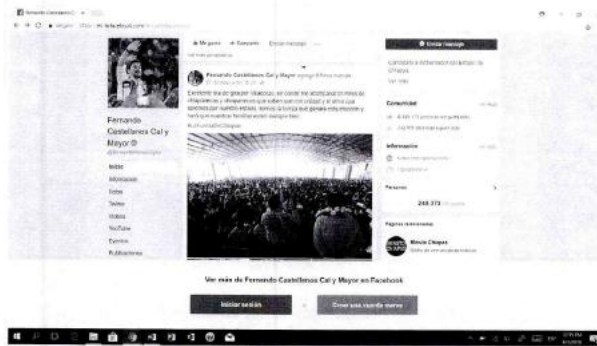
Fernando Castellanos C
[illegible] facebook.com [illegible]

Fernando Castellanos Cal y Mayor

Inicio
Información
Fotos
Videos
YouTube
Eventos
Publicaciones

Me gusta · Compartir · Enviar mensaje

Fernando Castellanos Cal y Mayor
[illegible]

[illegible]

Enviar mensaje

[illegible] Chiapas

Comunidad

Información

Personas
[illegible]

Páginas relacionadas
Mineria Chiapas

Ver más de Fernando Castellanos Cal y Mayor en Facebook

Iniciar sesión

Crear una cuenta nueva